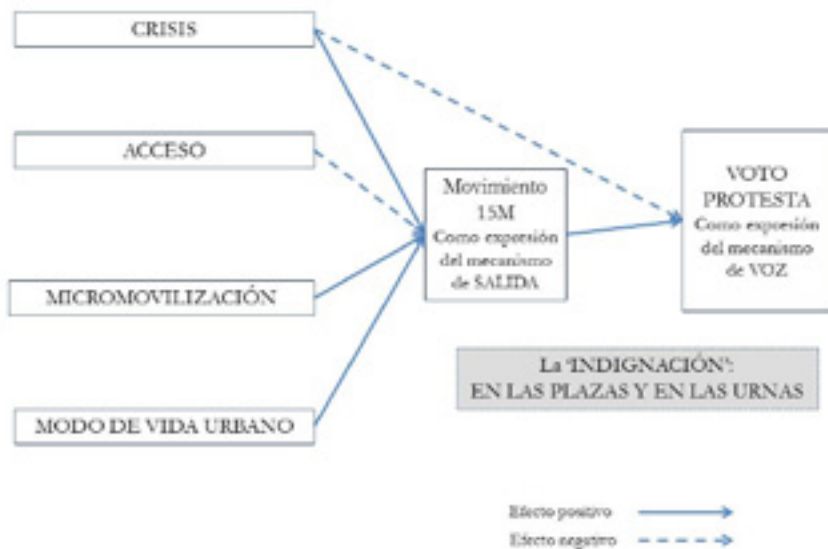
CRISIS

ACCESO

MICROMOVILIZACIÓN

MODO DE VIDA URBANO

Movimiento 15M
Como expresión del mecanismo de SALIDA

VOTO PROTESTA
Como expresión del mecanismo de VOZ

La 'INDIGNACIÓN':
EN LAS PLAZAS Y EN LAS URNAS

Efecto positivo

Efecto negativo